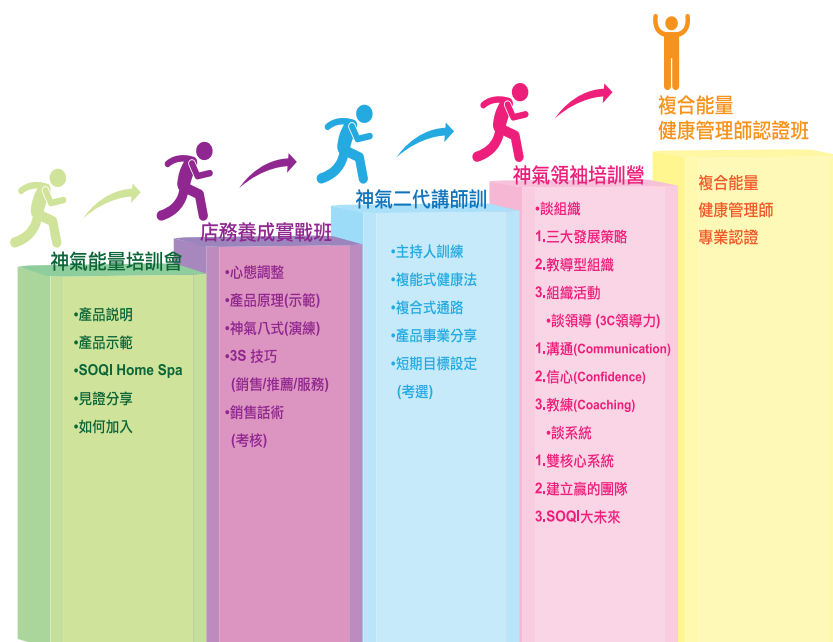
複合能量
健康管理師認證班

神氣能量培訓會

•產品說明
•產品示範
•SOQI Home Spa
•見證分享
•如何加入

店務養成實戰班

•心態調整
•產品原理(示範)
•神氣八式(演練)
•3S 技巧
(銷售/推薦/服務)
•銷售話術
(考核)

神氣二代講師訓

•主持人訓練
•複能式健康法
•複合式通路
•產品事業分享
•短期目標設定
(考選)

神氣領袖培訓營

•談組織
1.三大發展策略
2.教導型組織
3.組織活動
•談領導 (3C領導力)
1.溝通(Communication)
2.信心(Confidence)
3.教練(Coaching)
•談系統
1.雙核心系統
2.建立贏的團隊
3.SOQI大未來

複合能量
健康管理師
專業認證